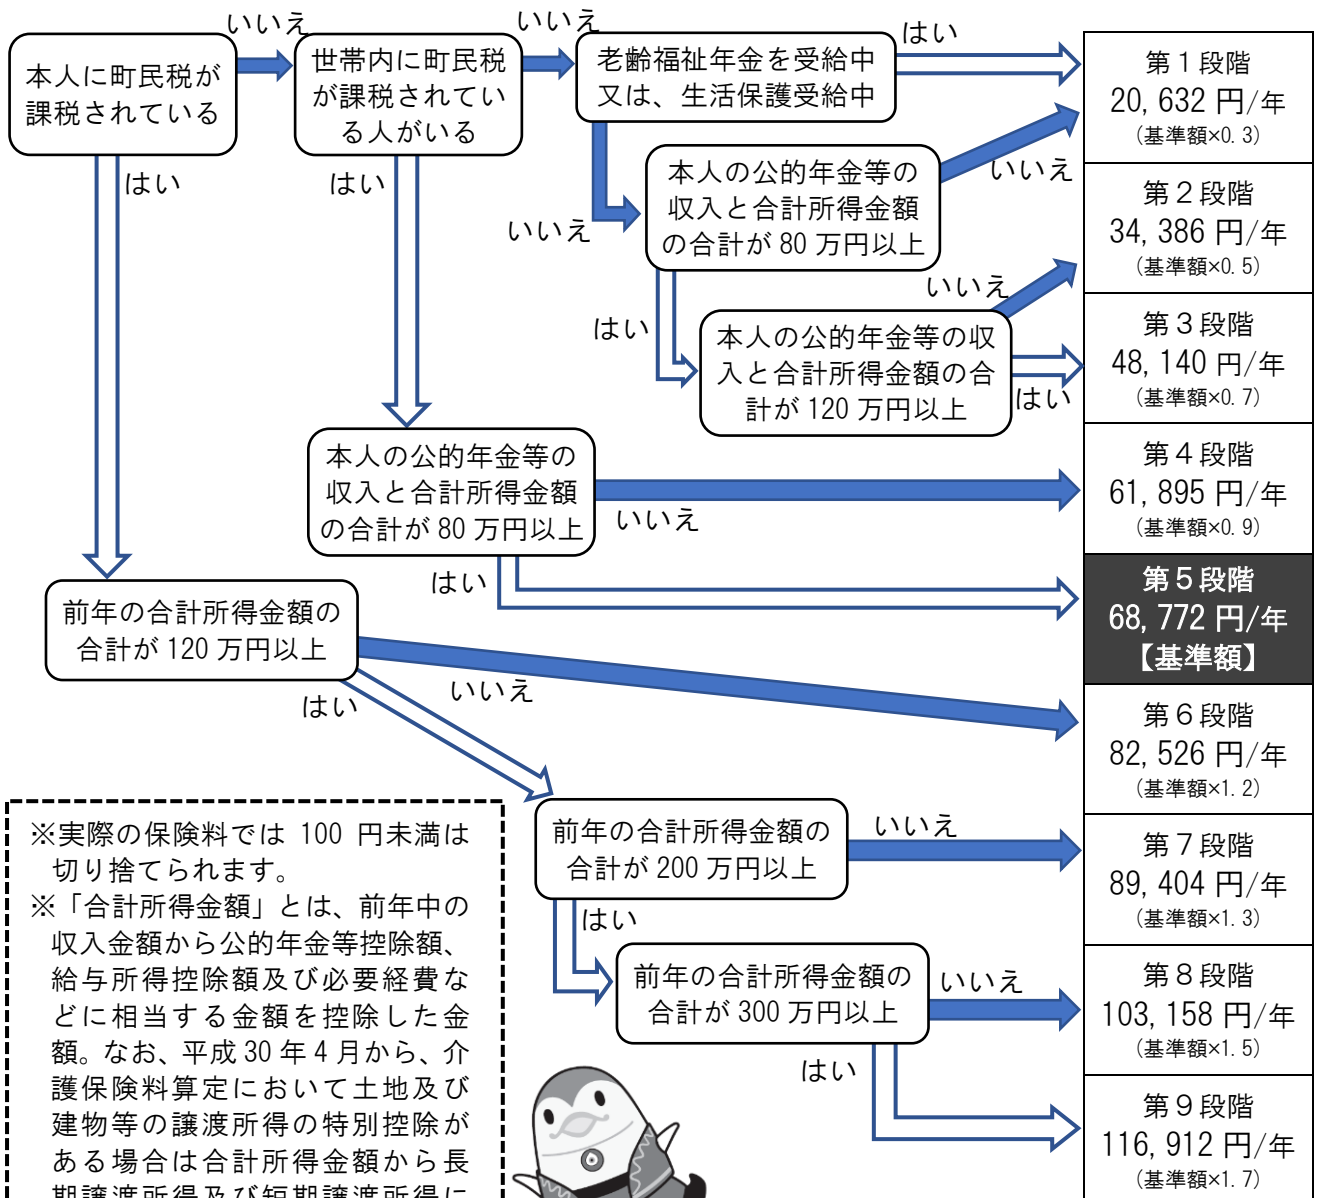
本人に町民税が課税されている

いいえ

世帯内に町民税が課税されている人がいる

いいえ

老齢福祉年金を受給中又は、生活保護受給中

はい

はい

はい

本人の公的年金等の収入と合計所得金額の合計が 80 万円以上

いいえ

いいえ

はい

本人の公的年金等の収入と合計所得金額の合計が 120 万円以上

いいえ

はい

本人の公的年金等の収入と合計所得金額の合計が 80 万円以上

いいえ

はい

前年の合計所得金額の合計が 120 万円以上

いいえ

はい

前年の合計所得金額の合計が 200 万円以上

いいえ

はい

前年の合計所得金額の合計が 300 万円以上

いいえ

はい

| 第 1 段階<br>20, 632 円/年<br>(基準額×0. 3) |
|---|
| 第 2 段階<br>34, 386 円/年<br>(基準額×0. 5) |
| 第 3 段階<br>48, 140 円/年<br>(基準額×0. 7) |
| 第 4 段階<br>61, 895 円/年<br>(基準額×0. 9) |
| 第 5 段階<br>68, 772 円/年<br>【基準額】 |
| 第 6 段階<br>82, 526 円/年<br>(基準額×1. 2) |
| 第 7 段階<br>89, 404 円/年<br>(基準額×1. 3) |
| 第 8 段階<br>103, 158 円/年<br>(基準額×1. 5) |
| 第 9 段階<br>116, 912 円/年<br>(基準額×1. 7) |

※実際の保険料では 100 円未満は切り捨てられます。
※「合計所得金額」とは、前年中の収入金額から公的年金等控除額、給与所得控除額及び必要経費などに相当する金額を控除した金額。なお、平成 30 年 4 月から、介護保険料算定において土地及び建物等の譲渡所得の特別控除がある場合は合計所得金額から長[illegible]